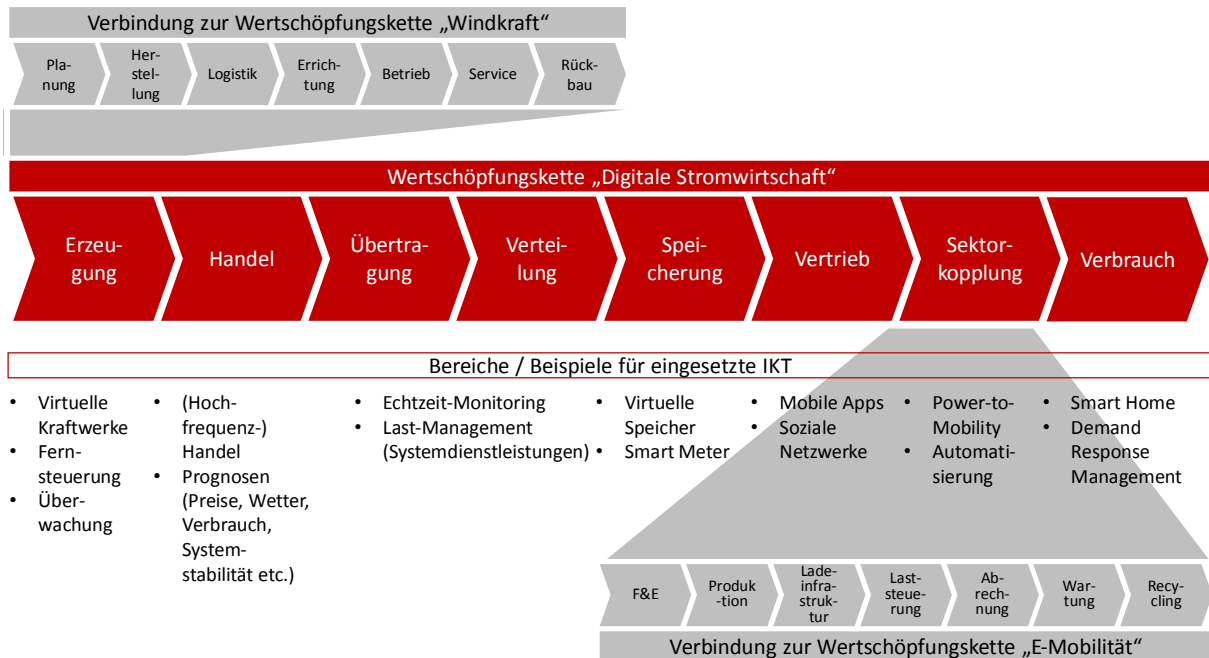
Verbindung zur Wertschöpfungskette „Windkraft“

Planung | Herstellung | Logistik | Errichtung | Betrieb | Service | Rückbau

Wertschöpfungskette „Digitale Stromwirtschaft“

Erzeugung | Handel | Übertragung | Verteilung | Speicherung | Vertrieb | Sektorkopplung | Verbrauch

Bereiche / Beispiele für eingesetzte IKT

- Virtuelle Kraftwerke
- Fernsteuerung
- Überwachung

- (Hochfrequenz-) Handel
- Prognosen (Preise, Wetter, Verbrauch, Systemstabilität etc.)

- Echtzeit-Monitoring
- Last-Management (Systemdienstleistungen)

- Virtuelle Speicher
- Smart Meter

- Mobile Apps
- Soziale Netzwerke

- Power-to-Mobility
- Automatisierung

- Smart Home
- Demand Response Management

F&E | Produktion | Ladeinfrastruktur | Laststeuerung | Abrechnung | Wartung | Recycling

Verbindung zur Wertschöpfungskette „E-Mobilität“